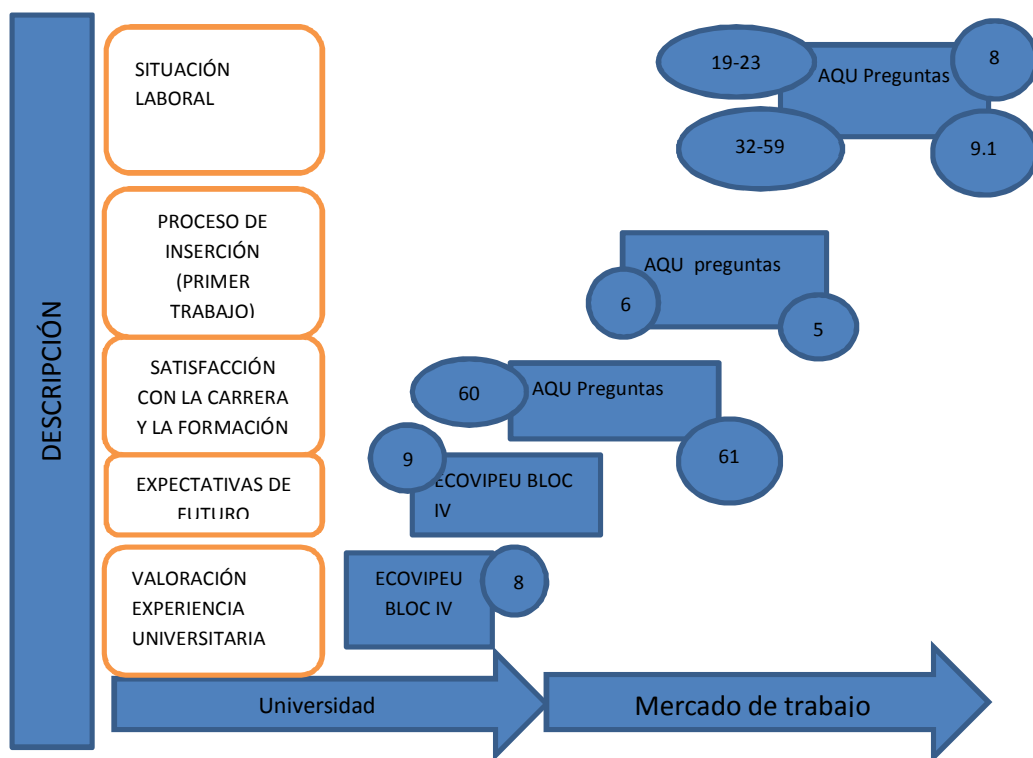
DESCRIPCIÓN

SITUACIÓN LABORAL

PROCESO DE INSERCIÓN (PRIMER TRABAJO)

SATISFACCIÓN CON LA CARRERA Y LA FORMACIÓN

EXPECTATIVAS DE FUTURO

VALORACIÓN EXPERIENCIA UNIVERSITARIA

19-23

AQU Preguntas

8

32-59

9.1

AQU preguntas

6

5

60

AQU Preguntas

61

9

ECOVIPEU BLOC IV

ECOVIPEU BLOC IV

8

Universidad

Mercado de trabajo